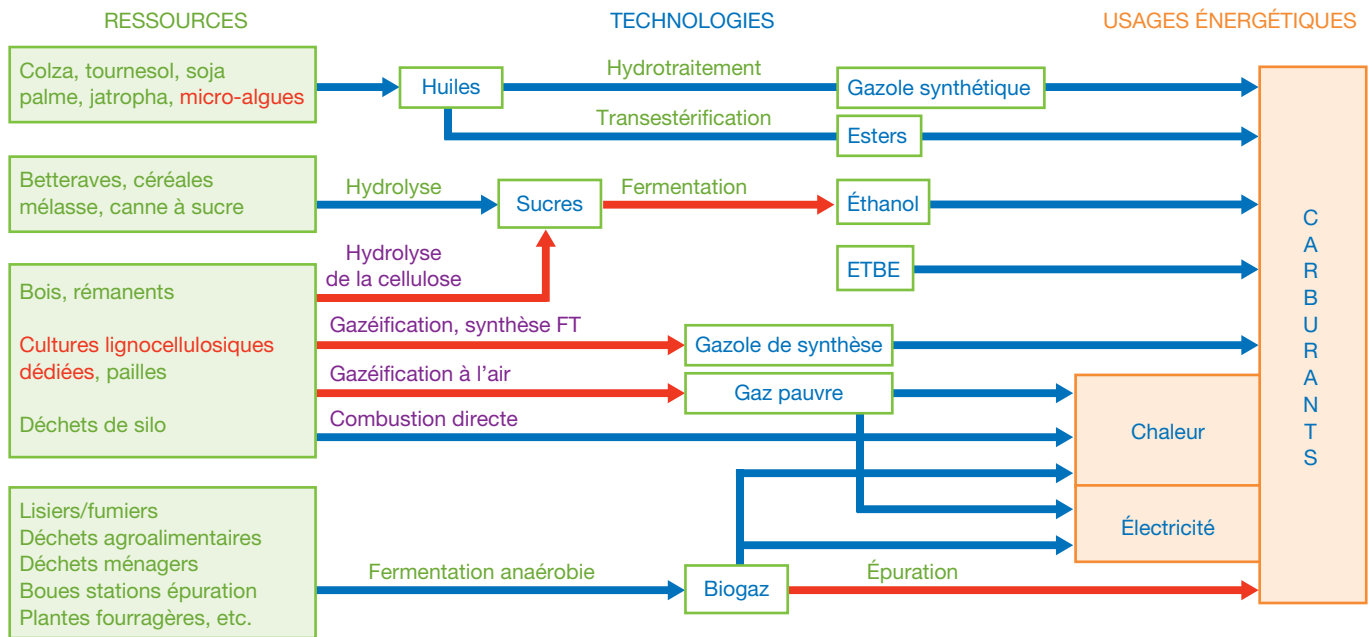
RESSOURCES

TECHNOLOGIES

USAGES ÉNERGÉTIQUES

Colza, tournesol, soja palme, jatropha, micro-algues

Huiles

Hydrotraitement

Gazole synthétique

Transestérification

Esters

Betteraves, céréales mélasse, canne à sucre

Hydrolyse

Sucres

Fermentation

Éthanol

Hydrolyse de la cellulose

ETBE

Bois, rémanents

Cultures lignocellulosiques dédiées, pailles

Déchets de silo

Gazéification, synthèse FT

Gazole de synthèse

Gazéification à l'air

Gaz pauvre

Combustion directe

Chaleur

Électricité

C A R B U R A N T S

Lisiers/fumiers
Déchets agroalimentaires
Déchets ménagers
Boues stations épuration
Plantes fourragères, etc.

Fermentation anaérobie

Biogaz

Épuration